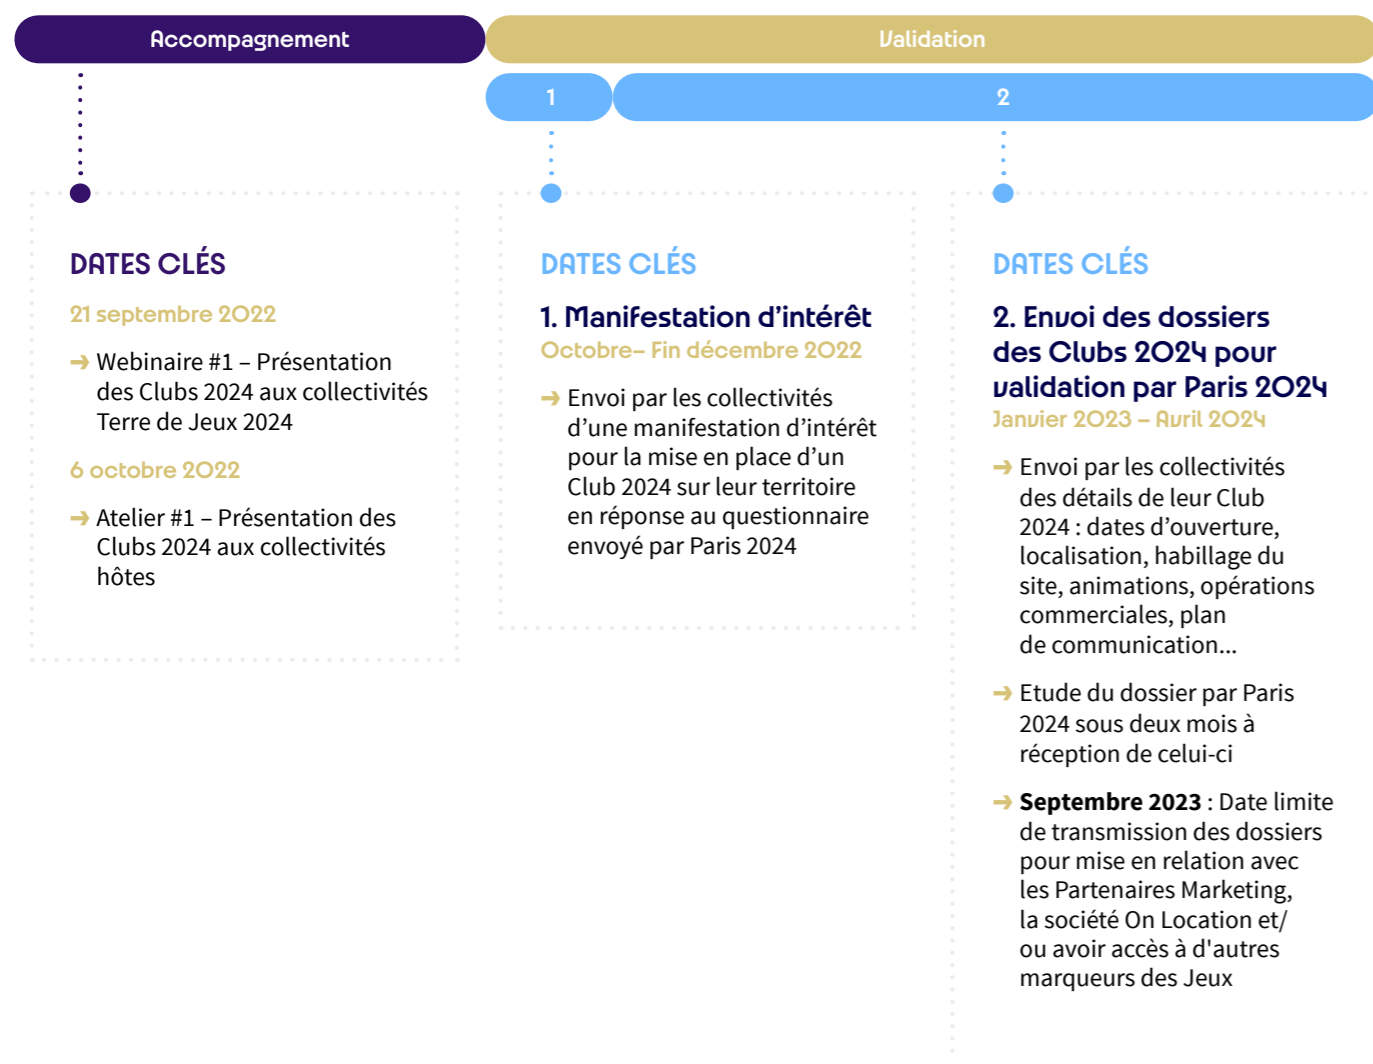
Accompagnement

Validation

1

2

DATES CLÉS

21 septembre 2022

➜ Webinaire #1 – Présentation des Clubs 2024 aux collectivités Terre de Jeux 2024

6 octobre 2022

➜ Atelier #1 – Présentation des Clubs 2024 aux collectivités hôtes

DATES CLÉS

1. Manifestation d’intérêt

Octobre– Fin décembre 2022

➜ Envoi par les collectivités d’une manifestation d’intérêt pour la mise en place d’un Club 2024 sur leur territoire en réponse au questionnaire envoyé par Paris 2024

DATES CLÉS

2. Envoi des dossiers des Clubs 2024 pour validation par Paris 2024

Janvier 2023 – Avril 2024

➜ Envoi par les collectivités des détails de leur Club 2024 : dates d’ouverture, localisation, habillage du site, animations, opérations commerciales, plan de communication...

➜ Etude du dossier par Paris 2024 sous deux mois à réception de celui-ci

➜ **Septembre 2023** : Date limite de transmission des dossiers pour mise en relation avec les Partenaires Marketing, la société On Location et/ ou avoir accès à d'autres marqueurs des Jeux